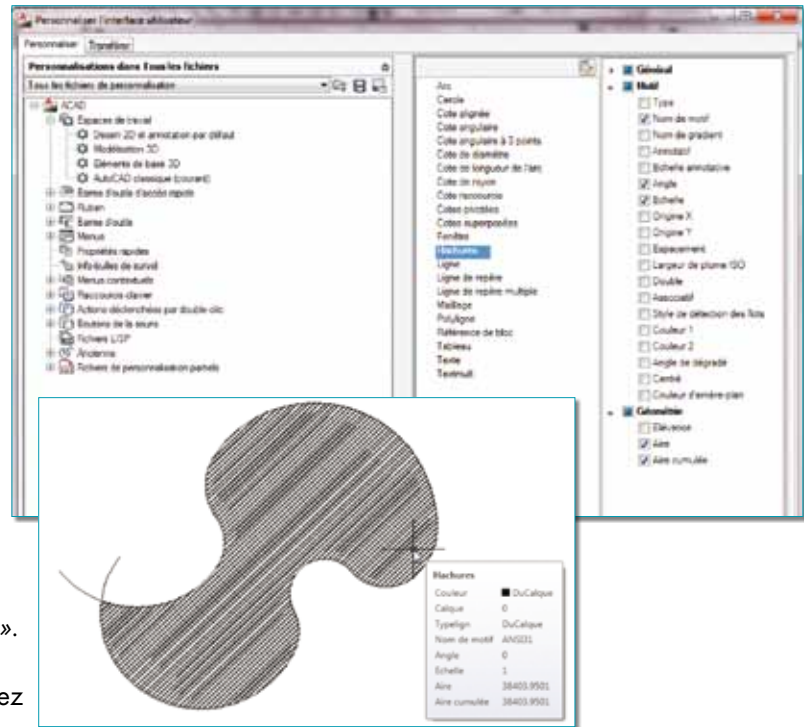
Personnaliser l'interface utilisateur

Personnaliser Transférer

Personnalisations dans Tous les fichiers

Tous les fichiers de personnalisation

ACAD
Espaces de travail
Dessin 2D et annotation par défaut
Modélisation 3D
Eléments de base 3D
AutoCAD classique (courant)
Barres d'outils d'accès rapide
Ruban
Barres d'outils
Menus
Propriétés rapides
Info-bulles de survol
Menus contextuels
Raccourcis clavier
Actions déclenchées par double-clic
Boutons de la souris
Fichiers LISP
Anciennes
Fichiers de personnalisation partiels

Arc
Cercle
Cote alignée
Cote angulaire
Cote angulaire à 3 points
Cote de diamètre
Cote de longueur de l'arc
Cote de rayon
Cote raccourcie
Cotes ordonnées
Cotes superposées
Fenêtres
Hachures
Ligne
Ligne de repère
Ligne de repère multiple
Maillage
Polyligne
Référence de bloc
Tableau
Texte
Textmult

Général
Motif
Type
Nom de motif
Nom de gradient
Annotatif
Echelle annotative
Angle
Echelle
Origine X
Origine Y
Espacement
Largeur de plume ISO
Double
Associatif
Style de détection des îlots
Couleur 1
Couleur 2
Angle de dégradé
Centré
Couleur d'arrière-plan
Géométrie
Elévation
Aire
Aire cumulée

Hachures
Couleur DuCalque
Calque 0
Typelign DuCalque
Nom de motif ANSI31
Angle 0
Echelle 1
Aire 38403.9501
Aire cumulée 38403.9501

».

ez